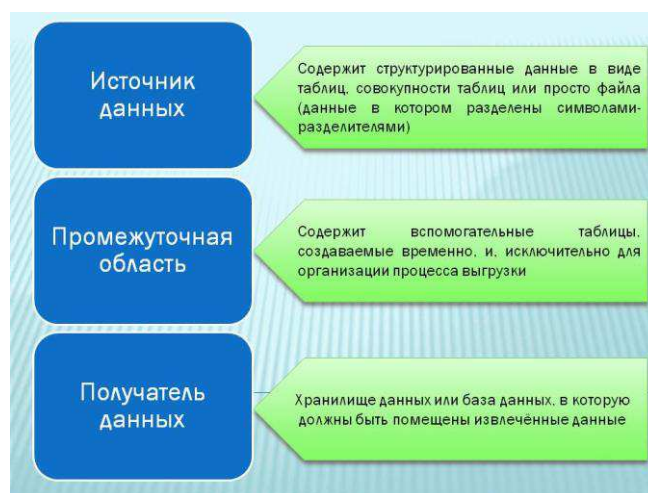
Источник данных

Содержит структурированные данные в виде таблиц, совокупности таблиц или просто файла (данные в котором разделены символами-разделителями)

Промежуточная область

Содержит вспомогательные таблицы, создаваемые временно, и, исключительно для организации процесса выгрузки

Получатель данных

Хранилище данных или база данных, в которую должны быть помещены извлечённые данные